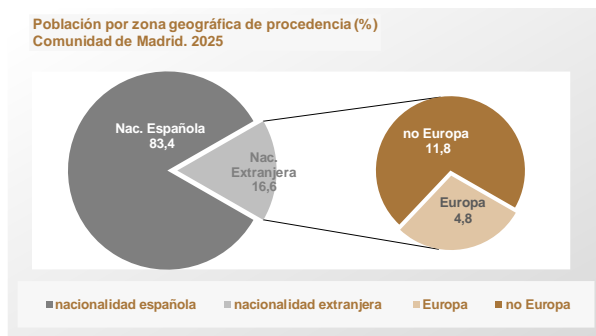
Población por zona geográfica de procedencia (%)
Comunidad de Madrid. 2025

Nac. Española
83,4

Nac.
Extranjera
16,6

no Europa
11,8

Europa
4,8

nacionalidad española
nacionalidad extranjera
Europa
no Europa